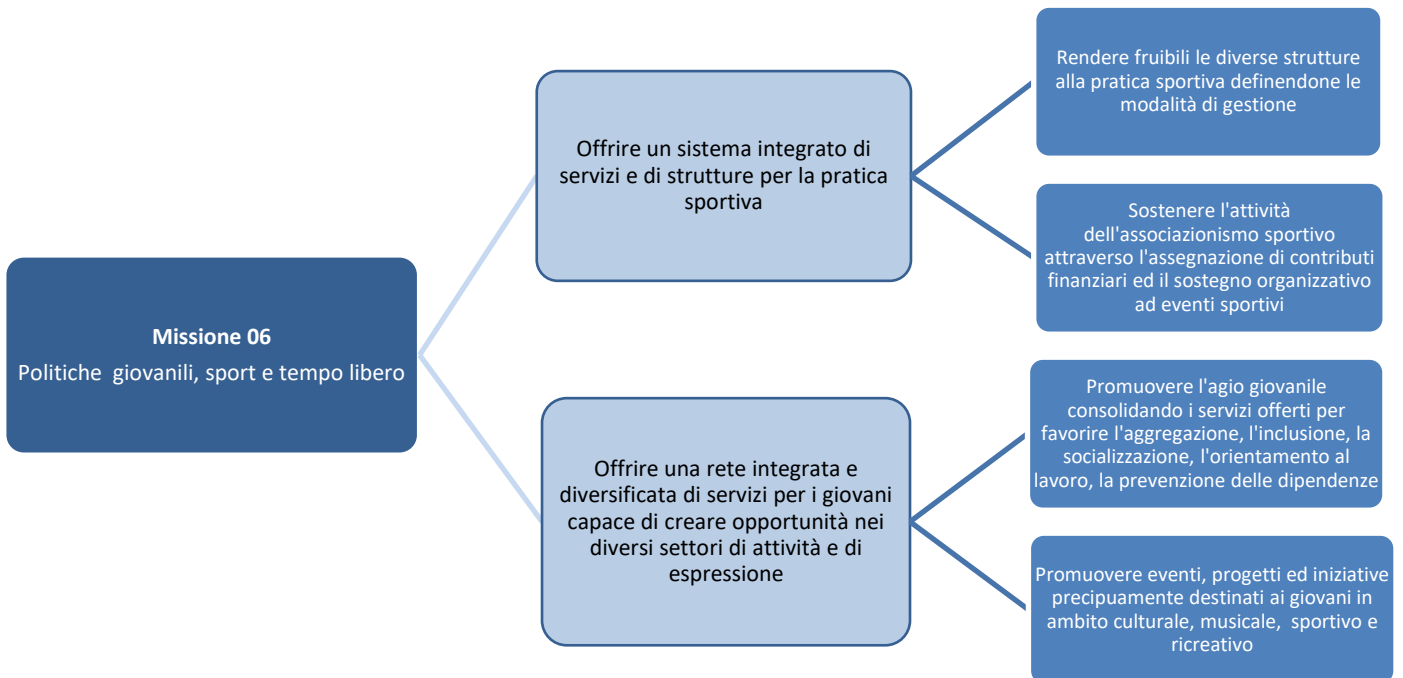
Missione 06
Politiche giovanili, sport e tempo libero

Offrire un sistema integrato di servizi e di strutture per la pratica sportiva

Rendere fruibili le diverse strutture alla pratica sportiva definendone le modalità di gestione

Sostenere l'attività dell'associazionismo sportivo attraverso l'assegnazione di contributi finanziari ed il sostegno organizzativo ad eventi sportivi

Offrire una rete integrata e diversificata di servizi per i giovani capace di creare opportunità nei diversi settori di attività e di espressione

Promuovere l'agio giovanile consolidando i servizi offerti per favorire l'aggregazione, l'inclusione, la socializzazione, l'orientamento al lavoro, la prevenzione delle dipendenze

Promuovere eventi, progetti ed iniziative precipuamente destinati ai giovani in ambito culturale, musicale, sportivo e ricreativo